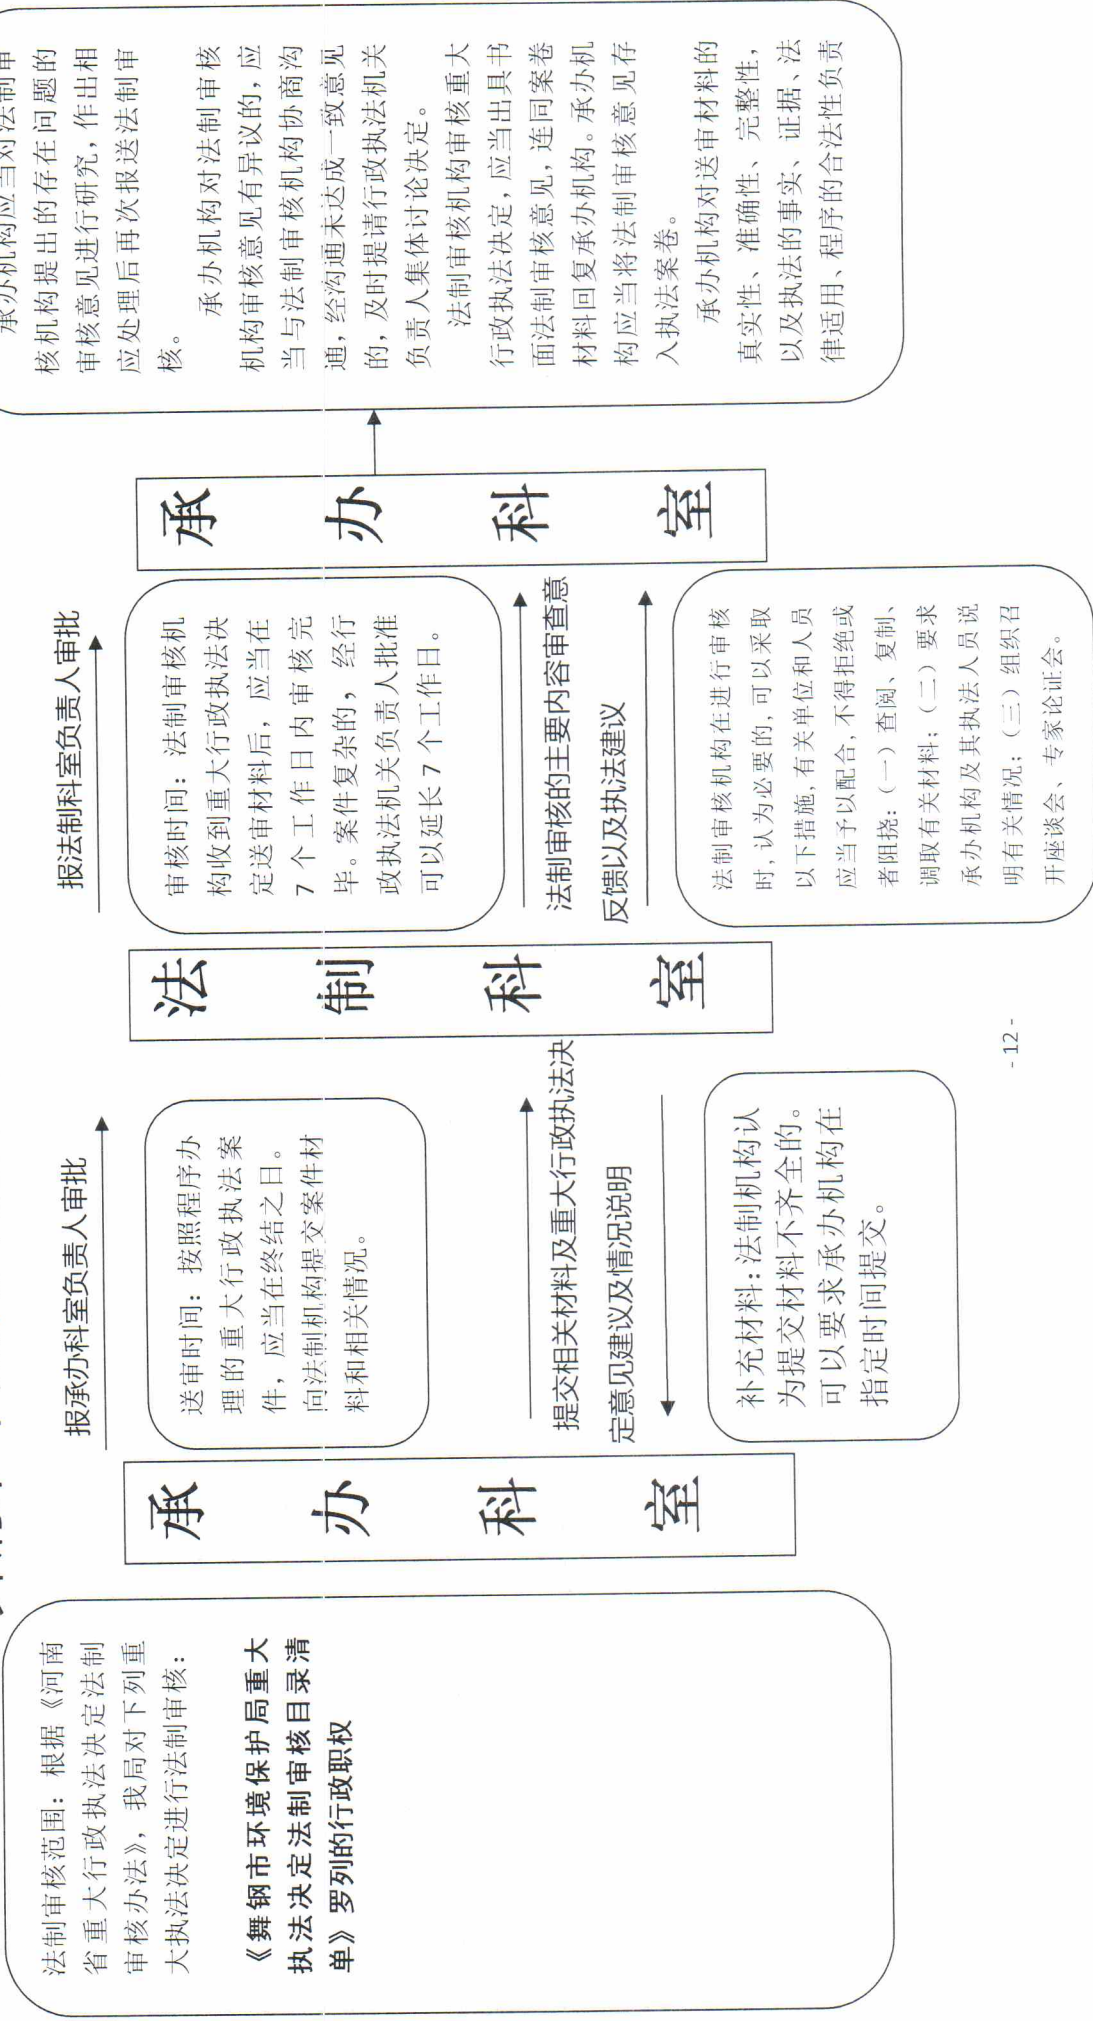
法制审核范围：根据《河南省重大行政执法决定法制审核办法》，我局对下列重大执法决定进行法制审核：

《舞钢市环境保护局重大执法决定法制审核目录清单》罗列的行政职权

承办科室

报承办科室负责人审批

送审时间：按照程序办理的重大行政执法案件，应当在终结之日。向法制机构提交案件材料和相关情况。

提交相关材料及重大行政执法决定意见建议及情况说明

补充材料：法制机构认为提交材料不齐全的。可以要求承办机构在指定时间提交。

法制科室

报法制科室负责人审批

审核时间：法制审核机构收到重大行政执法决定送审材料后，应当在7个工作日内审核完毕。案件复杂的，经行政执法机关负责人批准可以延长7个工作日。

法制审核的主要内容审查意反馈以及执法建议

法制审核机构在进行审核时，认为必要的，可以采取以下措施，有关单位和人员应当予以配合，不得拒绝或者阻挠：（一）查阅，复制，调取有关材料；（二）要求承办机构及其执法人员说明有关情况；（三）组织召开座谈会、专家论证会。

承办科室

承办机构应当对法制审核机构提出的存在问题的审核意见进行研究，作出相应处理后再次报送法制审核。

承办机构对法制审核机构审核意见有异议的，应当与法制审核机构协商沟通，经沟通未达成一致意见的，及时提请行政执法机关负责人集体讨论决定。

法制审核机构审核重大行政执法决定，应当出具书面法制审核意见，连同案卷材料回复承办机构。承办机构应当将法制审核意见存入执法案卷。

承办机构对送审材料的真实性、准确性、完整性，以及执法的事实、证据、法律适用、程序的合法性负责

- 12 -